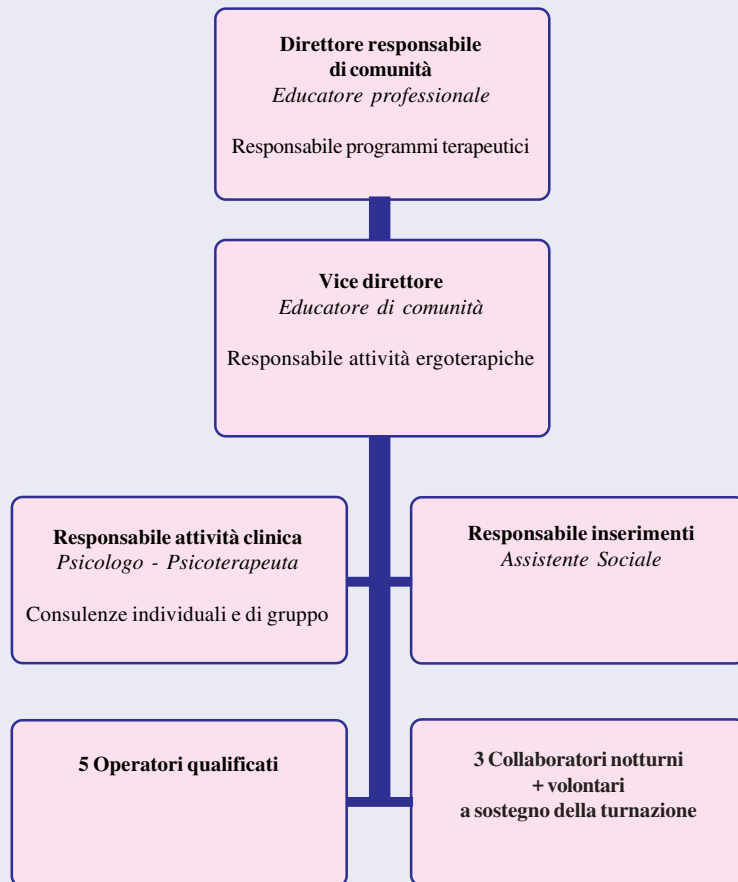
**Direttore responsabile di comunità**
*Educatore professionale*

Responsabile programmi terapeutici

**Vice direttore**
*Educatore di comunità*

Responsabile attività ergoterapiche

**Responsabile attività clinica**
*Psicologo - Psicoterapeuta*

Consulenze individuali e di gruppo

**Responsabile inserimenti**
*Assistente Sociale*

**5 Operatori qualificati**

**3 Collaboratori notturni + volontari a sostegno della turnazione**